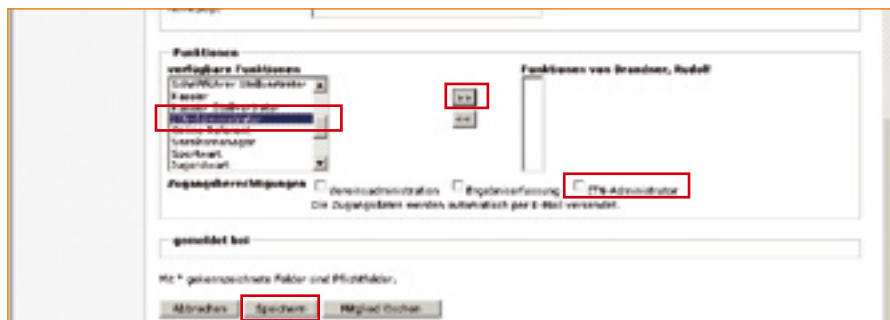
Funktionen

verfügbare Funktionen

Schriftführer Stellvertreter
Kassier
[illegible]
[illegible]
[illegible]
Vereinsmanager
Sportwart
Jugendwart

>>

<<

Funktionen von Brandner, Rudolf

Zugangsberechtigungen

Vereinsadministration

Ergebniserfassung

FFB-Administrator

Die Zugangsdaten werden automatisch per E-Mail versendet.

gemeldet bei

Mit * gekennzeichnete Felder sind Pflichtfelder.

Abbrechen

Speichern

Mitglied löschen